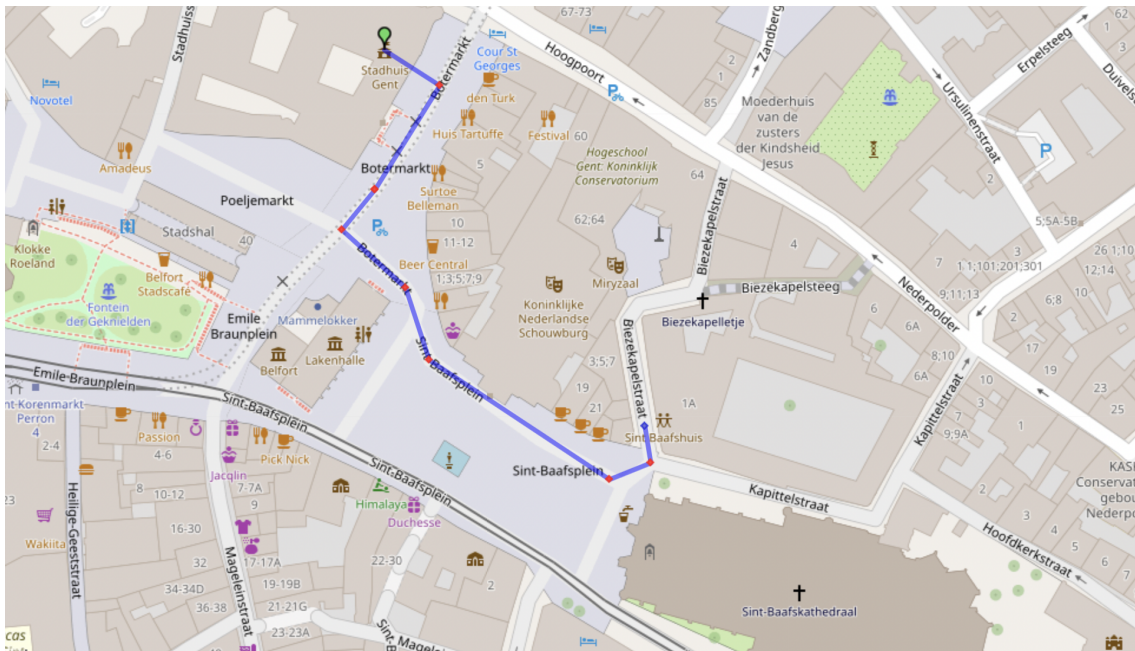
67-73
Hoogpoort
Zandberg
Erpelsteeg
Duivels
Stadhuiss
Stadhuis Gent
Botermarkt
Cour St Georges
den Turk
Huis Tartuffe
Festival
60
Novotel
Amadeus
Botermarkt
Hogeschool Gent: Koninklijk Conservatorium
Moederhuis van de zusters der Kindsheid Jesus
Ursulinenstraat
Poeljemarkt
Surtoe Belleman
64
2
5;5A-5B
Stadshal
40
10
11-12
62;64
Biezekapelstraat
4
Klokke Roeland
Belfort Stadscafé
Botermarkt
Beer Central
1;3;5;7;9
Miryzaal
Biezekapelsteeg
Nederpolder
26 1;10
12;14
7
1 1;101;201;301
9;11;13
Fontein der Gekni̇elden
Emile Braunplein
Mammelokker
Koninklijke Nederlandse Schouwburg
Biezekapelletje
6;8
6A
6A
8;10
Lakenhalle
Belfort
Sint-Baafsplein
3;5;7
Biezekapelstraat
10
17
19
Emile Braunplein
Sint-Korenmarkt Perron 4
19
21
1A
Kapittelstraat
25
2-4
Passion
Sint-Baafsplein
Sint-Baafshuis
9;9A
1
4-6
Pick Nick
Jacqlin
7-7A
Sint-Baafsplein
Sint-Baafsplein
Kapittelstraat
KASK Conservat gebou Nederpo
8
10-12
9
Himalaya
Duchesse
2
3
4
Heilige-Geeststraat
16-30
Wakita
32
34-34D
36-38
Mageleinstraat
17-17A
19-19B
21-21G
23-23A
22-30
2
Sint-Baafskathedraal
Hoofdkerkstraat
5
6
Sint-Magele